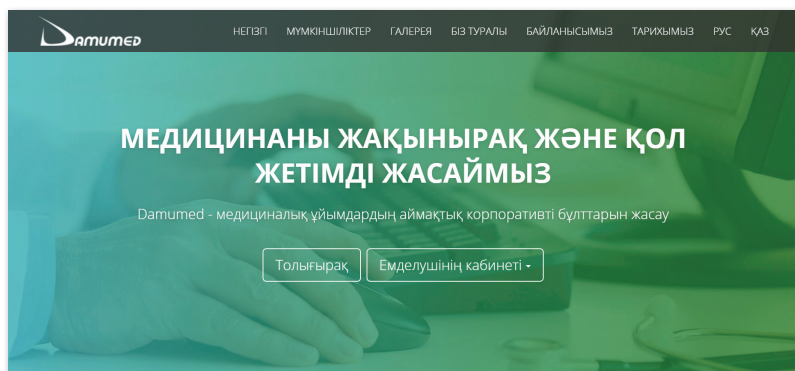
Damumed

НЕГІЗГІ МҮМКІНШІЛІКТЕР ГАЛЕРЕЯ БІЗ ТУРАЛЫ БАЙЛАНЫСЫМЫЗ ТАРИХЫМЫЗ РУС ҚАЗ

МЕДИЦИНАНЫ ЖАҚЫНЫРАҚ ЖӘНЕ ҚОЛ ЖЕТІМДІ ЖАСАЙМЫЗ

Damumed - медициналық ұйымдардың аймақтық корпоративті бұлттарын жасау

Толығырақ

Емделушінің кабинеті